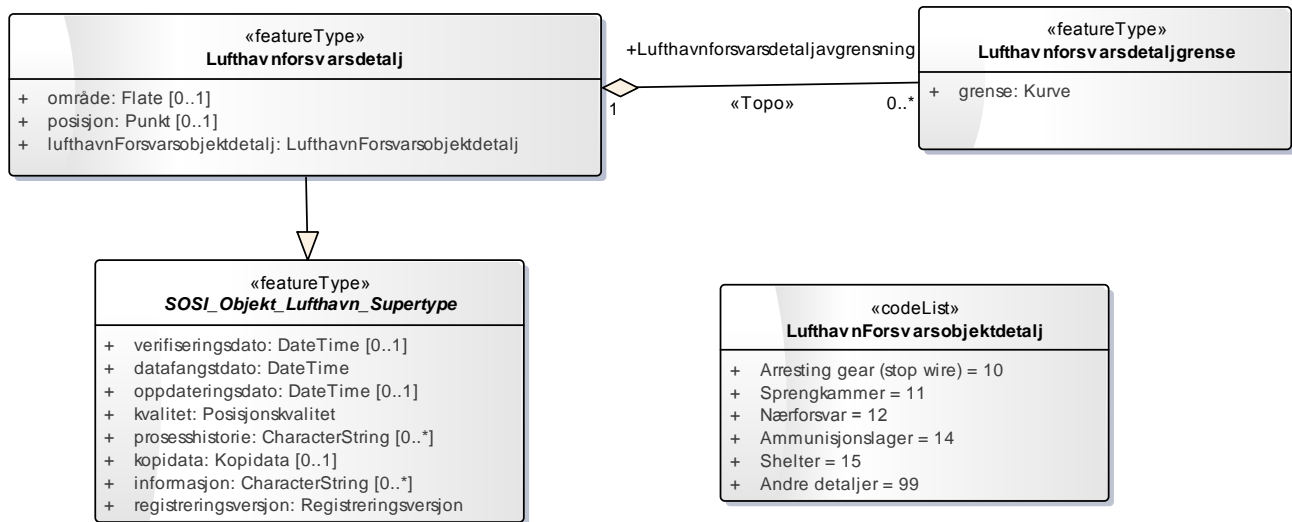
«featureType»
Lufthavnforsvarsdetalj

+ område: Flate [0..1]
+ posisjon: Punkt [0..1]
+ lufthavnForsvarsobjektdetalj: LufthavnForsvarsobjektdetalj

+Lufthavnforsvarsdetaljavgrensning

1

«Topo»

0..*

«featureType»
Lufthavnforsvarsdetaljgrense

+ grense: Kurve

«featureType»
SOSI_Objekt_Lufthavn_Supertype

+ verifiseringsdato: DateTime [0..1]
+ datafangstdato: DateTime
+ oppdateringsdato: DateTime [0..1]
+ kvalitet: Posisjonskvalitet
+ prosesshistorie: CharacterString [0..*]
+ kopidata: Kopidata [0..1]
+ informasjon: CharacterString [0..*]
+ registreringsversjon: Registreringsversjon

«codeList»
LufthavnForsvarsobjektdetalj

+ Arresting gear (stop wire) = 10
+ Sprengkammer = 11
+ Nærforsvar = 12
+ Ammunisjonslager = 14
+ Shelter = 15
+ Andre detaljer = 99